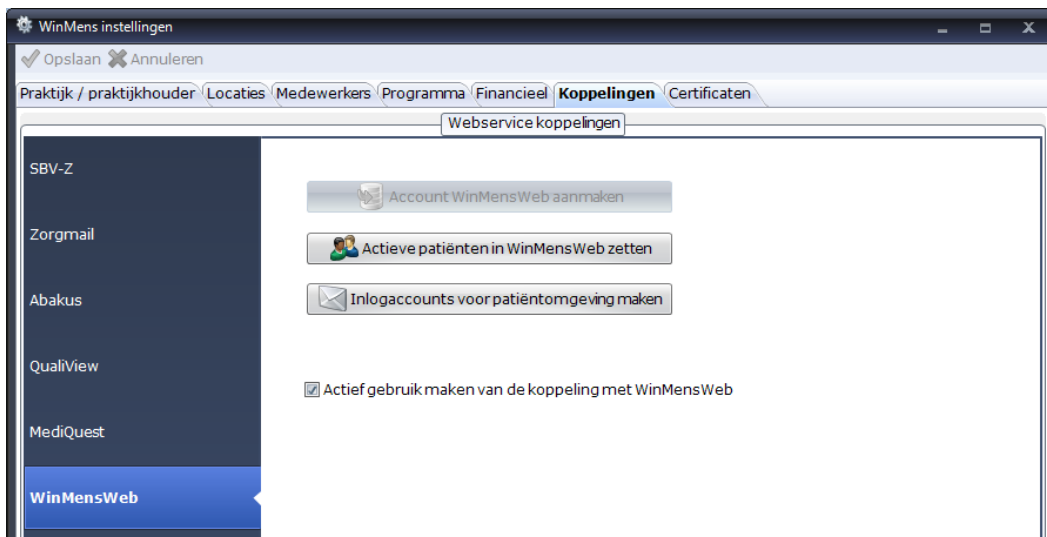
WinMens instellingen

Opslaan Annuleren

Praktijk / praktijkhouder Locaties Medewerkers Programma Financieel Koppelingen Certificaten

Webservice koppelingen

SBV-Z

Zorgmail

Abakus

QualiView

MediQuest

WinMensWeb

Account WinMensWeb aanmaken

Actieve patiënten in WinMensWeb zetten

Inlogaccounts voor patiëntomgeving maken

Actief gebruik maken van de koppeling met WinMensWeb